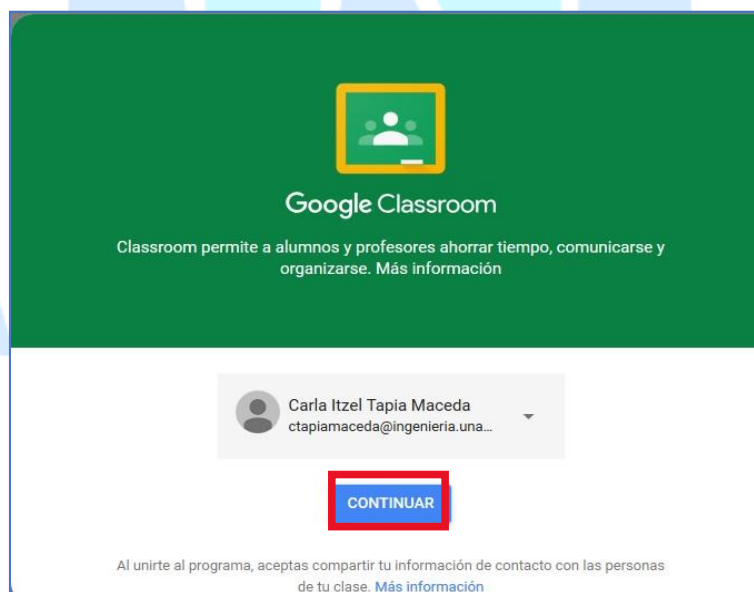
Google Classroom

Classroom permite a alumnos y profesores ahorrar tiempo, comunicarse y organizarse. Más información

Carla Itzel Tapia Maceda
ctapiamaceda@ingenieria.una...

CONTINUAR

Al unirte al programa, aceptas compartir tu información de contacto con las personas de tu clase. Más información